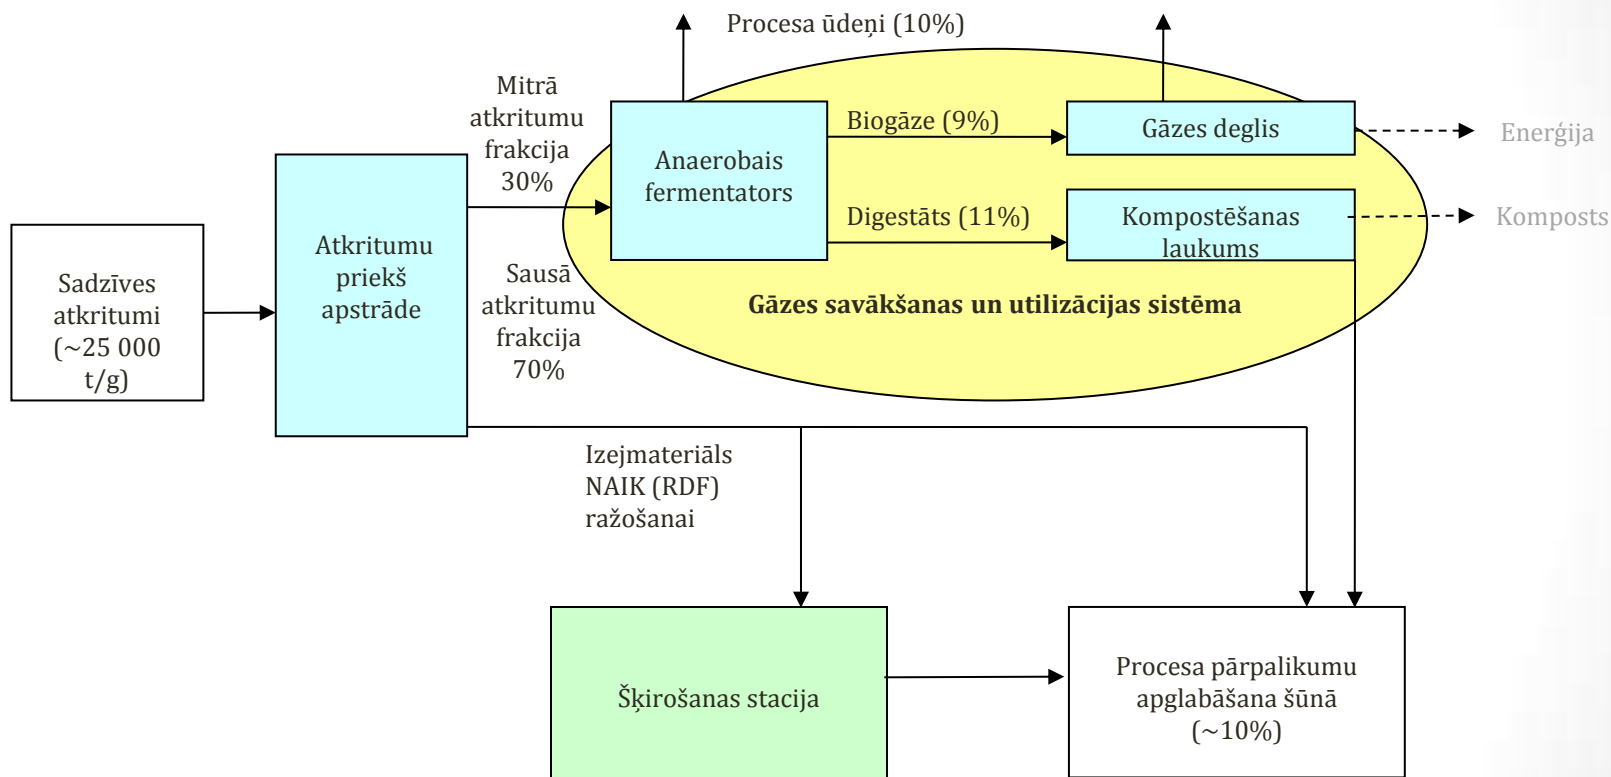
Procesa ūdeņi (10%)

Mitrā atkritumu frakcija 30%

Anaerobais fermentators

Biogāze (9%)

Gāzes deglis

Enerģija

Digestāts (11%)

Kompostēšanas laukums

Komposts

Sadzīves atkritumi (~25 000 t/g)

Atkritumu priekš apstrāde

Sausā atkritumu frakcija 70%

Gāzes savākšanas un utilizācijas sistēma

Izejmateriāls NAIK (RDF) ražošanai

Šķirošanas stacija

Procesa pārpalikumu apglabāšana šūnā (~10%)